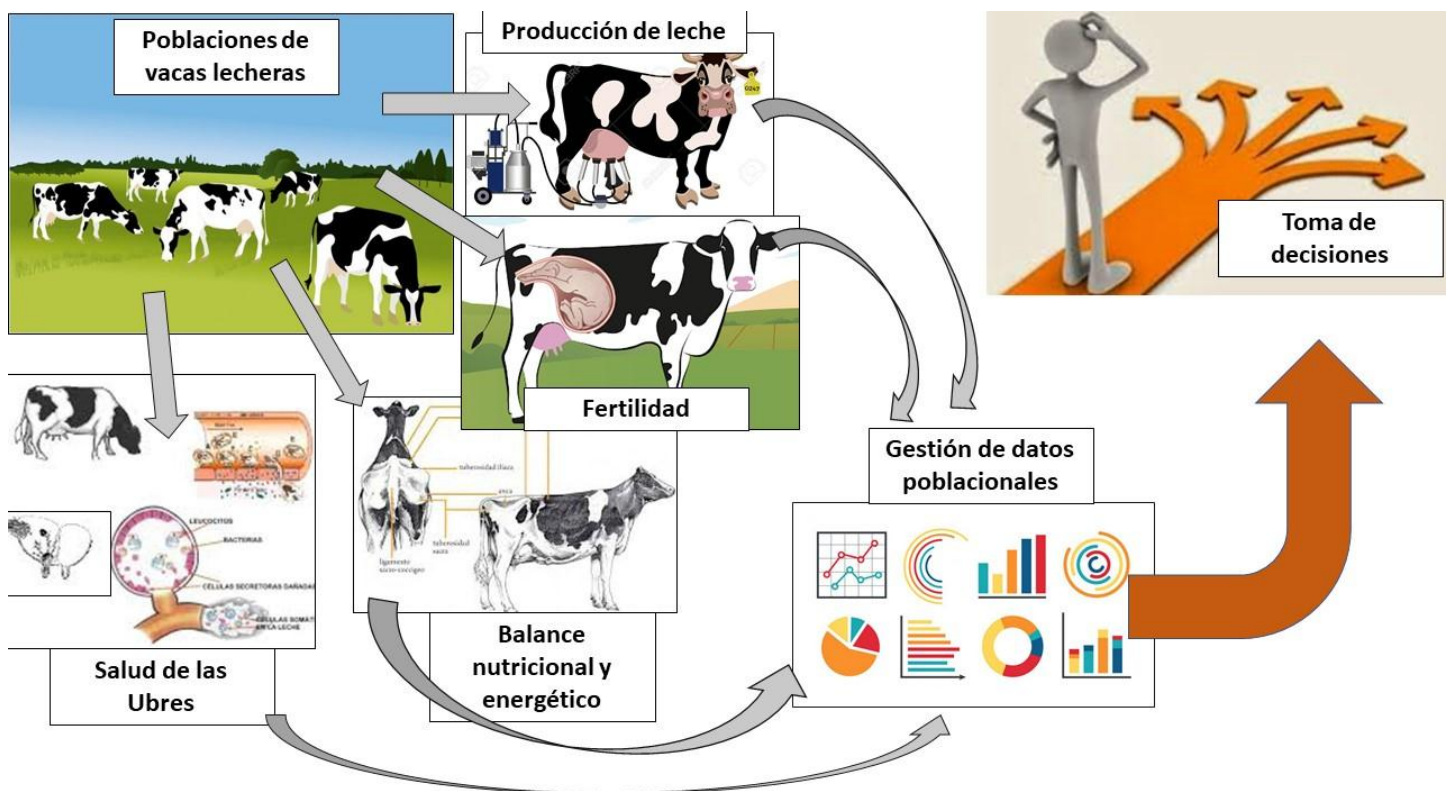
Poblaciones de vacas lecheras

Producción de leche

0047

Fertilidad

Toma de decisiones

LEUCOCITOS

BACTERIAS

CÉLULAS SECRETORAS DAÑADAS

CÉLULAS SOMÁ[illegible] LECHE

tuberosidad ilíaca

anca

tuberosidad sacra

ligamento sacro-coccígeo

Gestión de datos poblacionales

Salud de las Ubres

Balance nutricional y energético